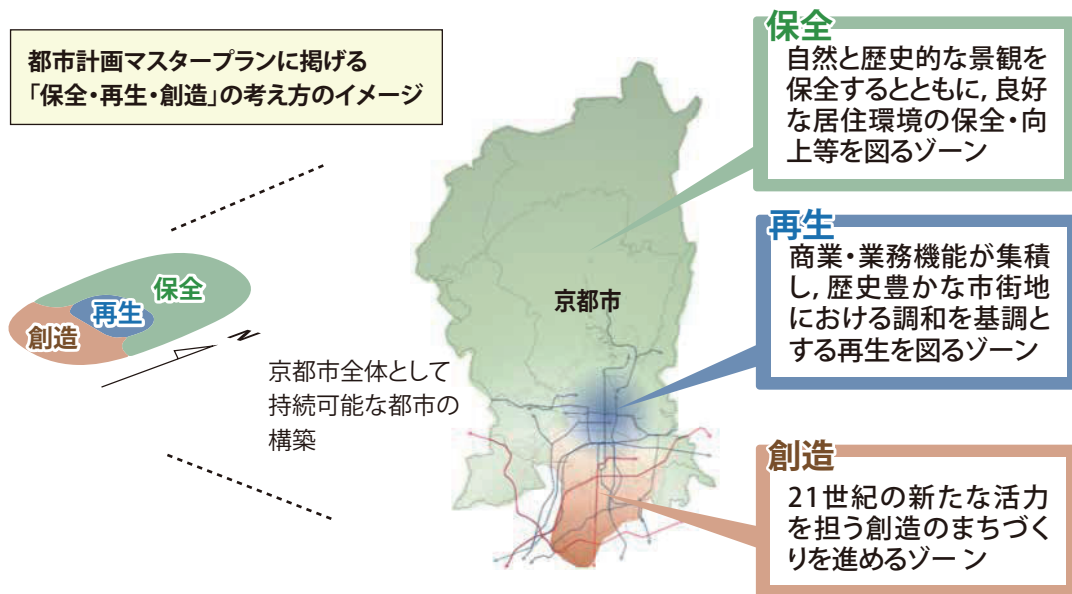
都市計画マスタープランに掲げる
「保全・再生・創造」の考え方のイメージ

保全
再生
創造
N

京都市全体として持続可能な都市の構築

京都市

保全
自然と歴史的な景観を保全するとともに, 良好な居住環境の保全・向上等を図るゾーン

再生
商業・業務機能が集積し, 歴史豊かな市街地における調和を基調とする再生を図るゾーン

創造
21世紀の新たな活力を担う創造のまちづくりを進めるゾーン